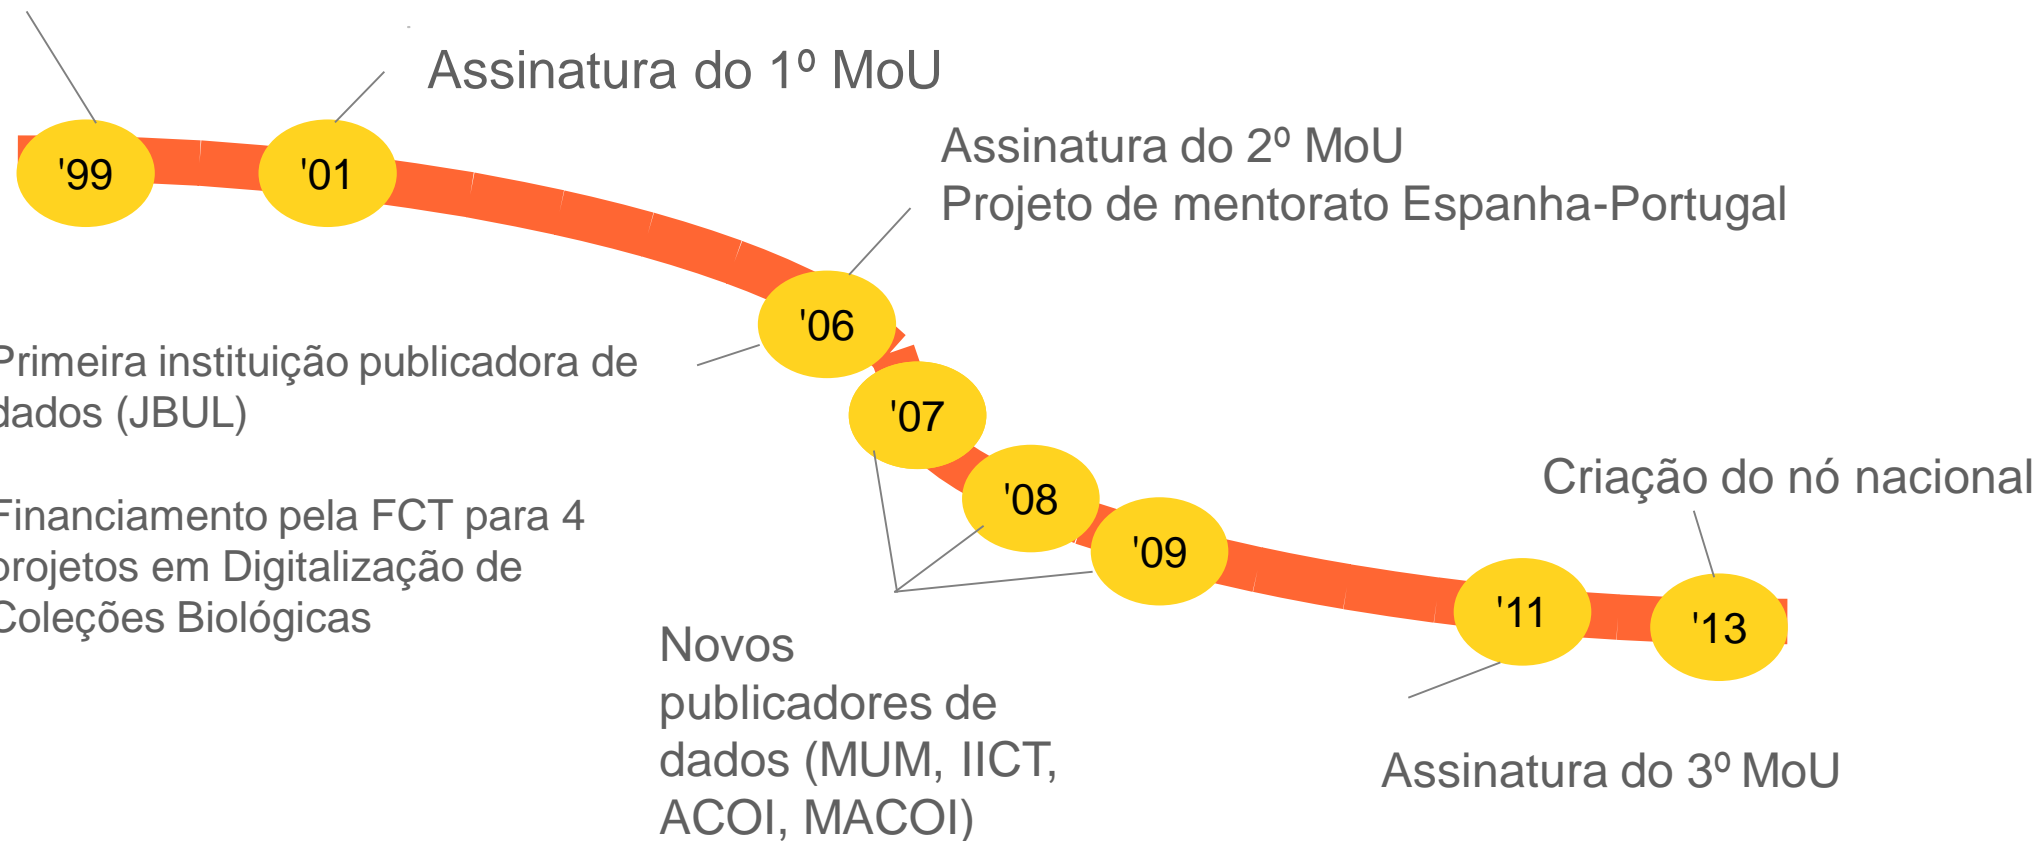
Assinatura do 1º MoU

'99

'01

Assinatura do 2º MoU
Projeto de mentorato Espanha-Portugal

'06

Primeira instituição publicadora de dados (JBUL)

'07

'08

'09

Financiamento pela FCT para 4 projetos em Digitalização de Coleções Biológicas

Novos publicadores de dados (MUM, IICT, ACOI, MACOI)

Criação do nó nacional

'11

'13

Assinatura do 3º MoU